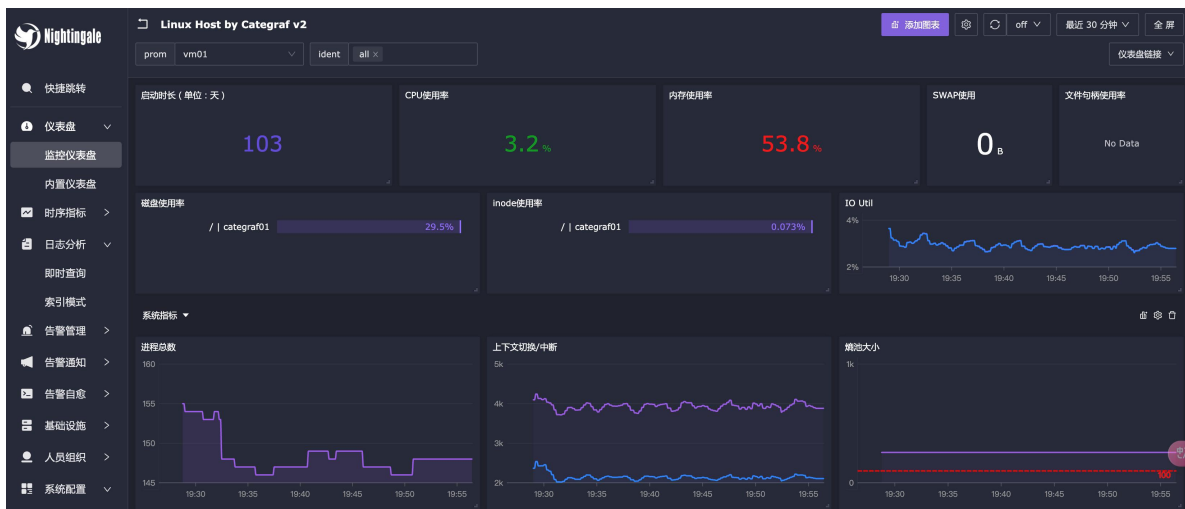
Nightingale

快捷跳转
仪表盘
监控仪表盘
内置仪表盘
时序指标
日志分析
即时查询
索引模式
告警管理
告警通知
告警自愈
基础设施
人员组织
系统配置

Linux Host by Categraf v2
添加图表
off
最近 30 分钟
全屏
prom vm01
ident all ×
仪表盘链接

启动时长（单位：天）
103

CPU使用率
3.2 %

内存使用率
53.8 %

SWAP使用
0 B

文件句柄使用率
No Data

磁盘使用率
/ | categraf01 29.5%

inode使用率
/ | categraf01 0.073%

IO Util
4%
2%
19:30 19:35 19:40 19:45 19:50 19:55

系统指标

进程总数
160
155
150
145
19:30 19:35 19:40 19:45 19:50 19:55

上下文切换/中断
5k
4k
3k
2k
19:30 19:35 19:40 19:45 19:50 19:55

熵池大小
1k
0
100
19:30 19:35 19:40 19:45 19:50 19:55